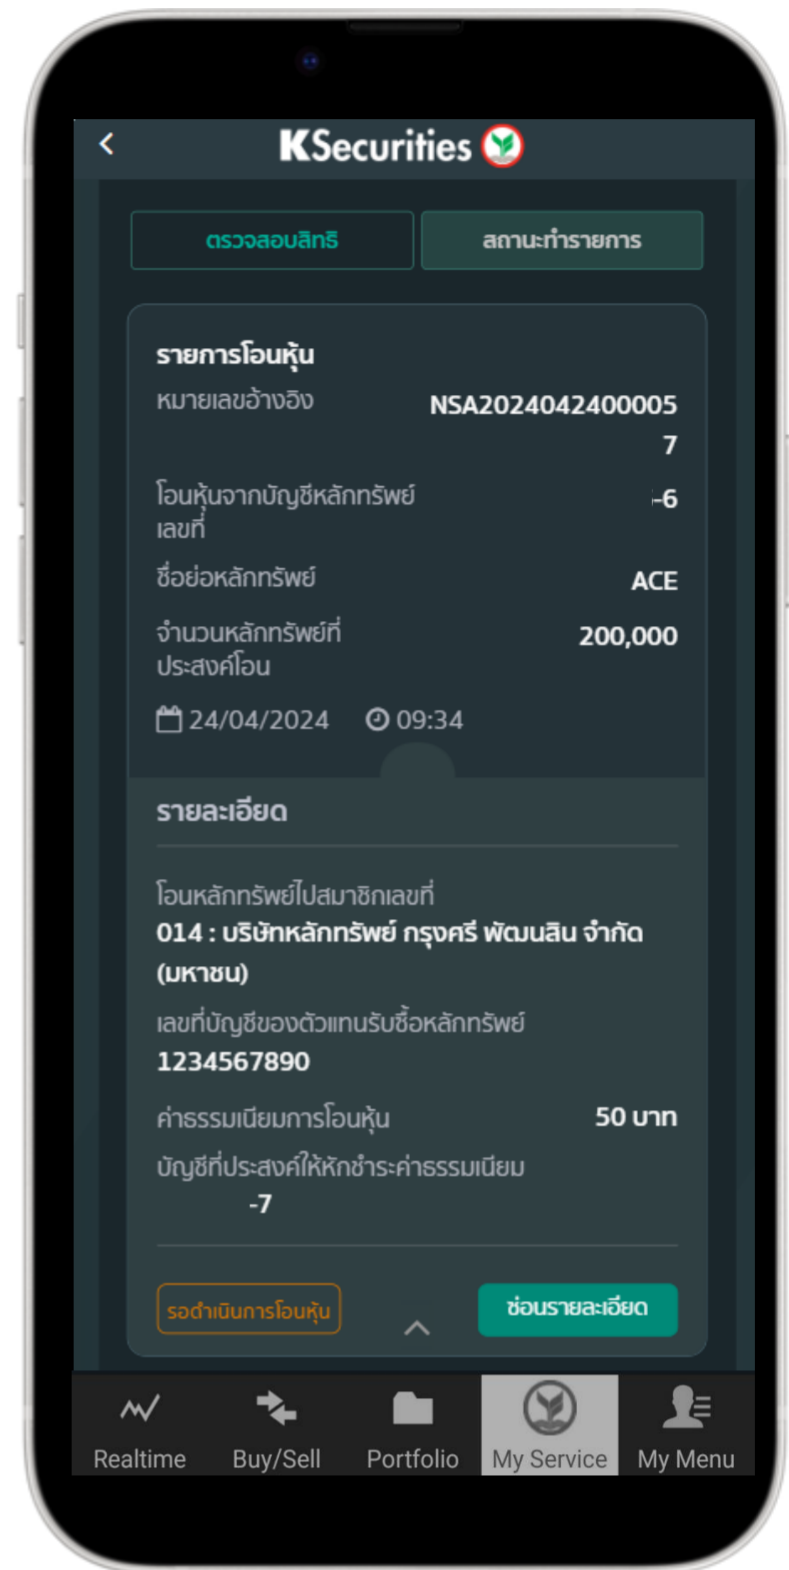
KSecurities

ตรวจสอบสิทธิ
สถานะทำรายการ

รายการโอนหุ้น
หมายเลขอ้างอิง NSA2024042400005 7
โอนหุ้นจากบัญชีหลักทรัพย์เลขที่ -6
ชื่อย่อหลักทรัพย์ ACE
จำนวนหลักทรัพย์ที่ประสงค์โอน 200,000
24/04/2024 09:34

รายละเอียด
โอนหลักทรัพย์ไปสมาชิกเลขที่
014 : บริษัทหลักทรัพย์ กรุงศรี พัฒนสิน จำกัด (มหาชน)
เลขที่บัญชีของตัวแทนรับซื้อหลักทรัพย์
1234567890
ค่าธรรมเนียมการโอนหุ้น 50 บาท
บัญชีที่ประสงค์ให้หักชำระค่าธรรมเนียม
-7

รอดำเนินการโอนหุ้น
ซ่อนรายละเอียด

Realtime
Buy/Sell
Portfolio
My Service
My Menu